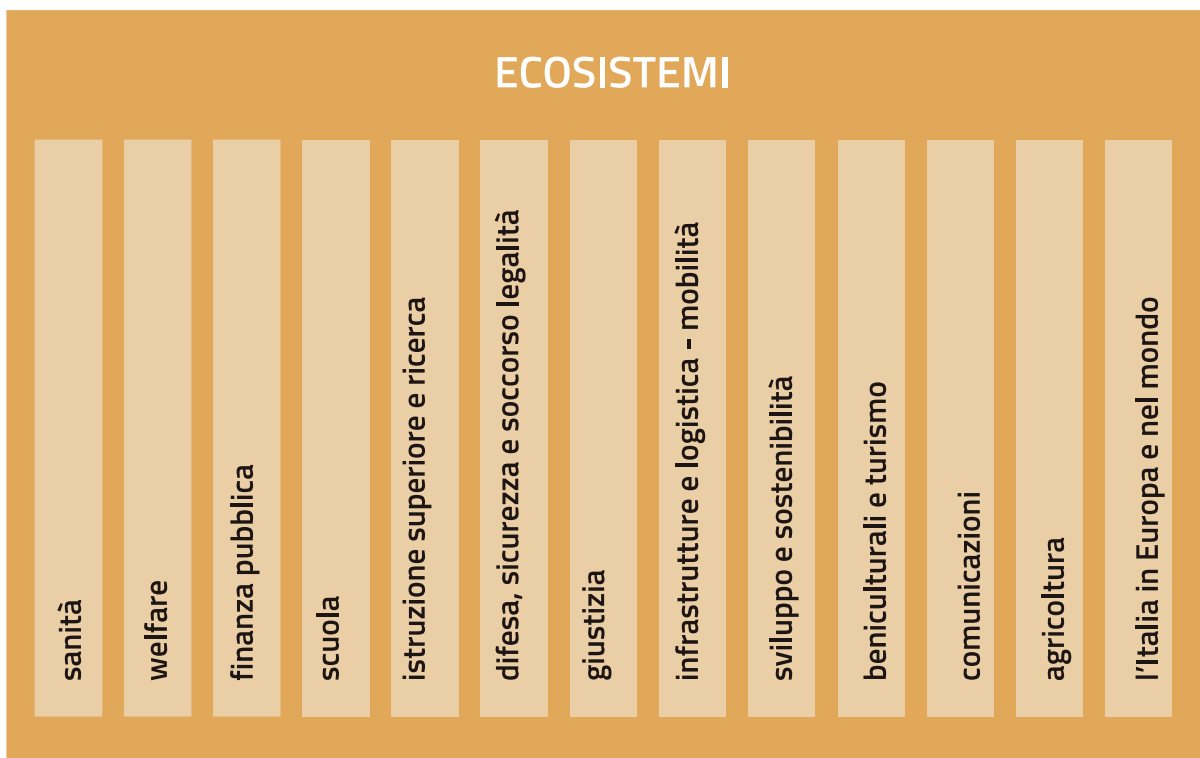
ECOSISTEMI

sanità

welfare

finanza pubblica

scuola

istruzione superiore e ricerca

difesa, sicurezza e soccorso legalità

giustizia

infrastrutture e logistica - mobilità

sviluppo e sostenibilità

beniculturali e turismo

comunicazioni

agricoltura

l'Italia in Europa e nel mondo